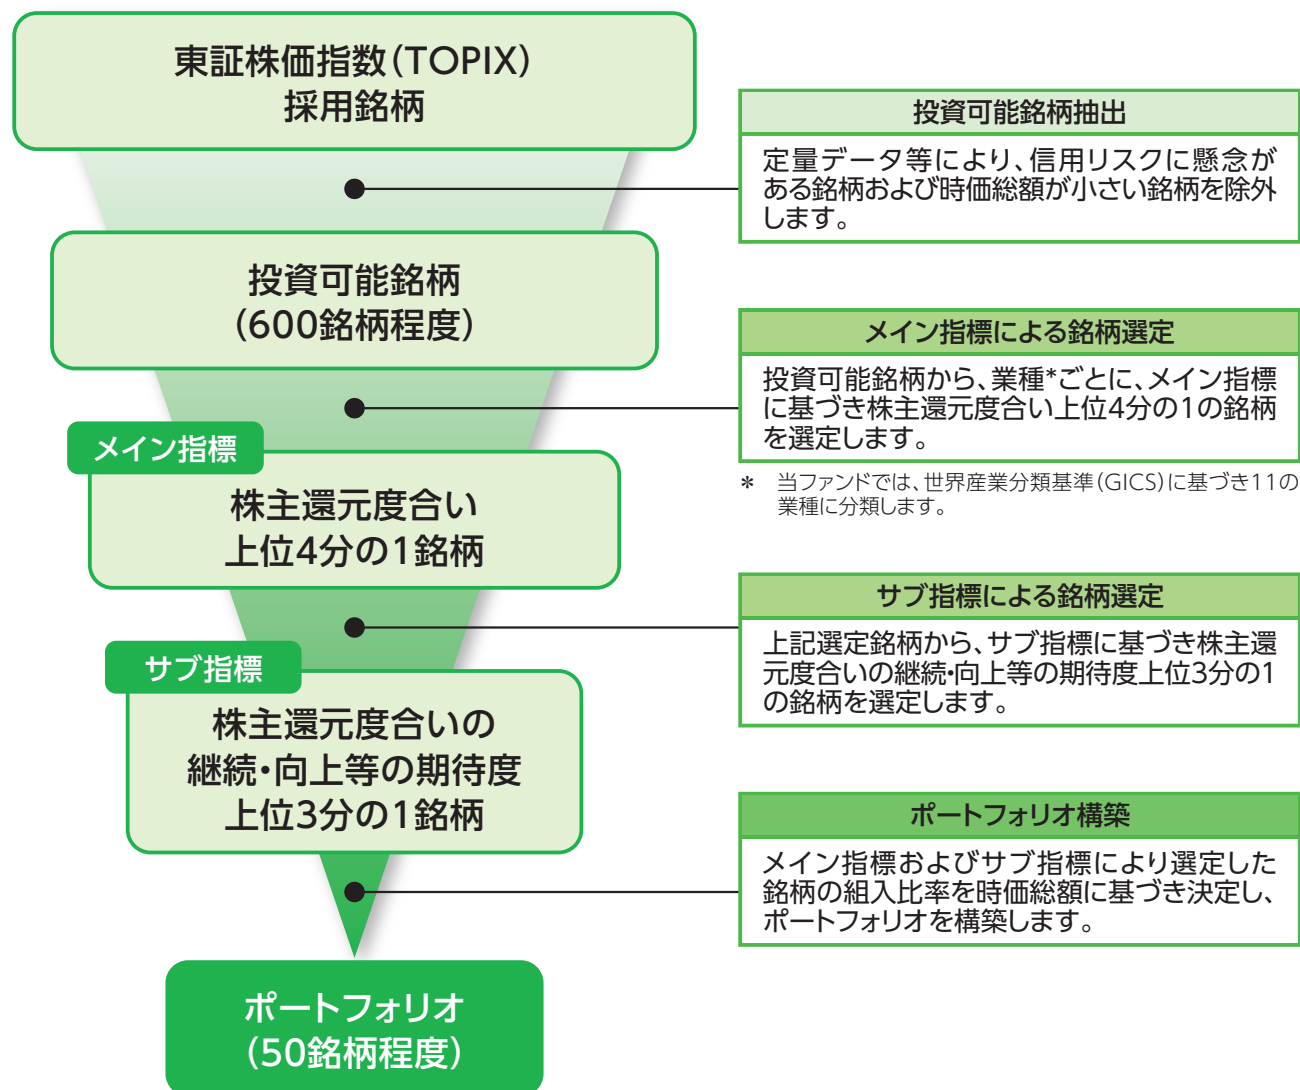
東証株価指数(TOPIX)
採用銘柄

投資可能銘柄抽出

定量データ等により、信用リスクに懸念がある銘柄および時価総額が小さい銘柄を除外します。

投資可能銘柄
(600銘柄程度)

メイン指標による銘柄選定

投資可能銘柄から、業種*ごとに、メイン指標に基づき株主還元度合い上位4分の1の銘柄を選定します。

＊ 当ファンドでは、世界産業分類基準(GICS)に基づき11の業種に分類します。

メイン指標

株主還元度合い
上位4分の1銘柄

サブ指標による銘柄選定

上記選定銘柄から、サブ指標に基づき株主還元度合いの継続・向上等の期待度上位3分の1の銘柄を選定します。

サブ指標

株主還元度合いの
継続・向上等の期待度
上位3分の1銘柄

ポートフォリオ構築

メイン指標およびサブ指標により選定した銘柄の組入比率を時価総額に基づき決定し、ポートフォリオを構築します。

ポートフォリオ
(50銘柄程度)